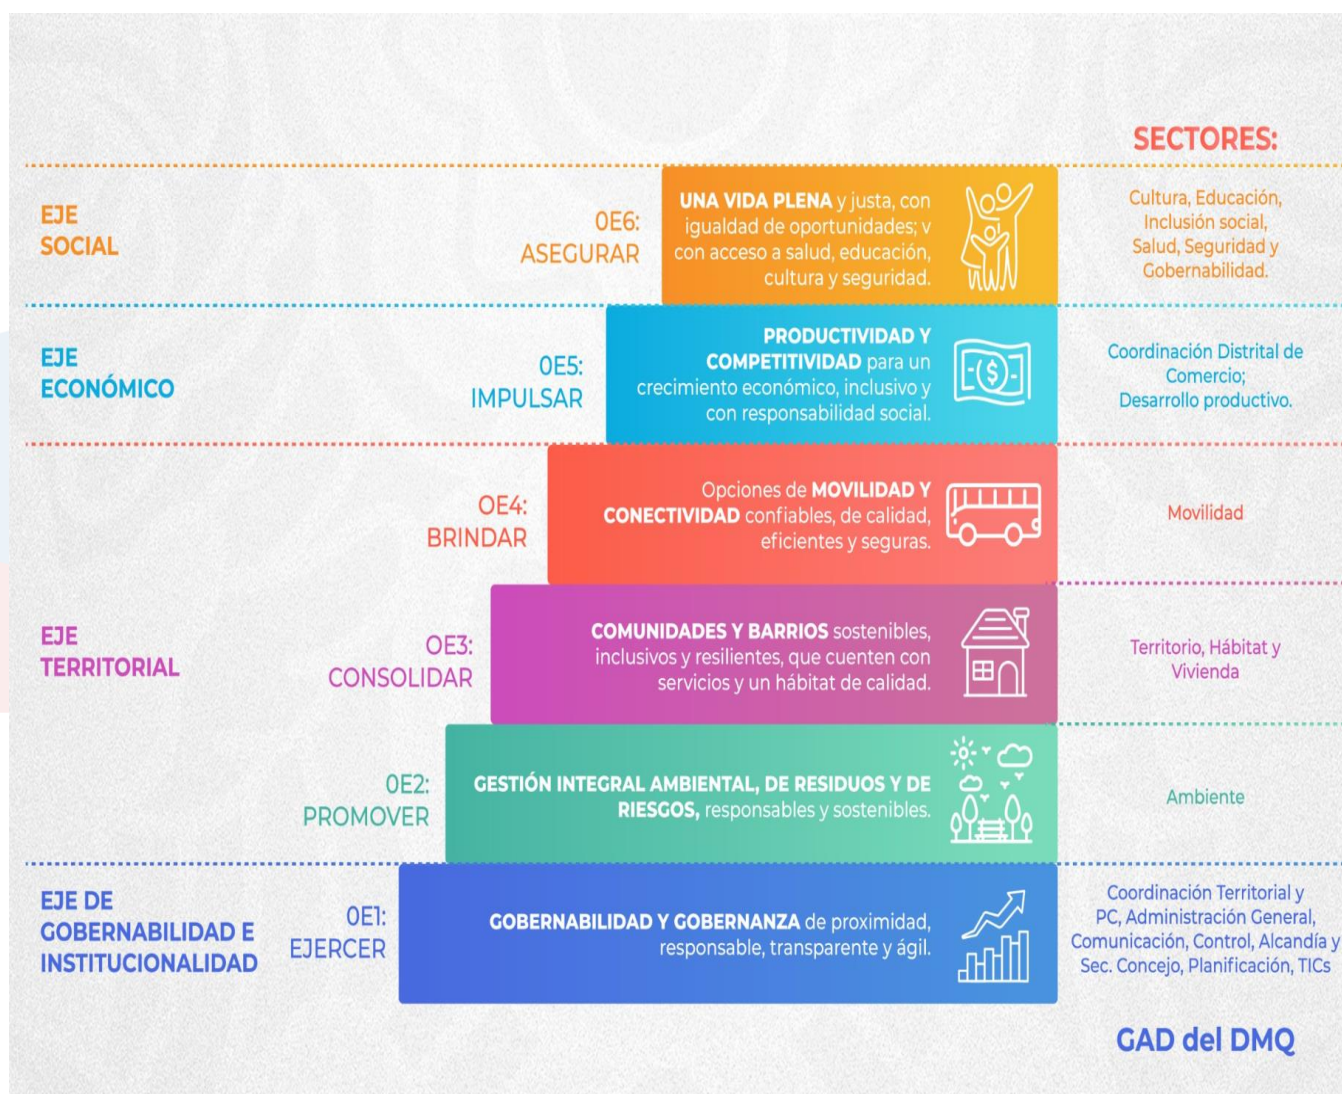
SECTORES:

EJE SOCIAL

OE6: ASEGURAR

UNA VIDA PLENA y justa, con igualdad de oportunidades; y con acceso a salud, educación, cultura y seguridad.

Cultura, Educación, Inclusión social, Salud, Seguridad y Gobernabilidad.

EJE ECONÓMICO

OE5: IMPULSAR

PRODUCTIVIDAD Y COMPETITIVIDAD para un crecimiento económico, inclusivo y con responsabilidad social.

Coordinación Distrital de Comercio; Desarrollo productivo.

OE4: BRINDAR

Opciones de MOVILIDAD Y CONECTIVIDAD confiables, de calidad, eficientes y seguras.

Movilidad

EJE TERRITORIAL

OE3: CONSOLIDAR

COMUNIDADES Y BARRIOS sostenibles, inclusivos y resilientes, que cuenten con servicios y un hábitat de calidad.

Territorio, Hábitat y Vivienda

OE2: PROMOVER

GESTIÓN INTEGRAL AMBIENTAL, DE RESIDUOS Y DE RIESGOS, responsables y sostenibles.

Ambiente

EJE DE GOBERNABILIDAD E INSTITUCIONALIDAD

OE1: EJERCER

GOBERNABILIDAD Y GOBERNANZA de proximidad, responsable, transparente y ágil.

Coordinación Territorial y PC, Administración General, Comunicación, Control, Alcandía y Sec. Concejo, Planificación, TICs

GAD del DMQ